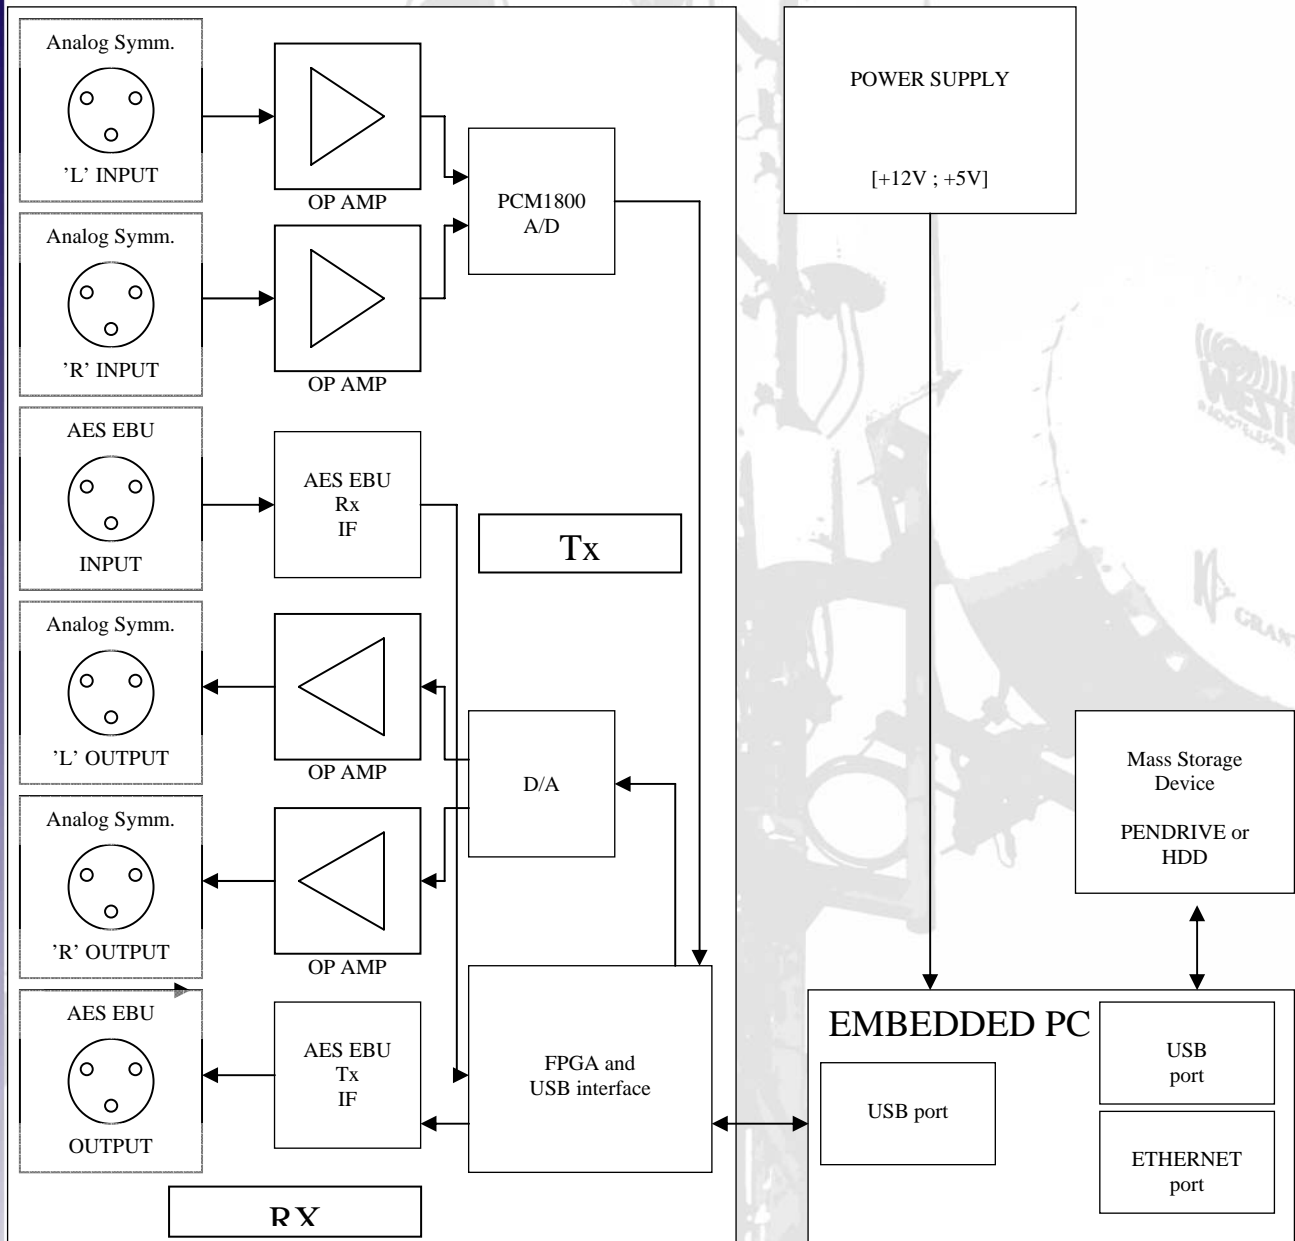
Analog Symm.
'L' INPUT
OP AMP
PCM1800
A/D
POWER SUPPLY
[+12V ; +5V]
Analog Symm.
'R' INPUT
OP AMP
AES EBU
INPUT
AES EBU
Rx
IF
Tx
Analog Symm.
'L' OUTPUT
OP AMP
D/A
Mass Storage Device
PENDRIVE or HDD
Analog Symm.
'R' OUTPUT
OP AMP
AES EBU
OUTPUT
AES EBU
Tx
IF
FPGA and
USB interface
EMBEDDED PC
USB port
USB
port
ETHERNET
port
RX